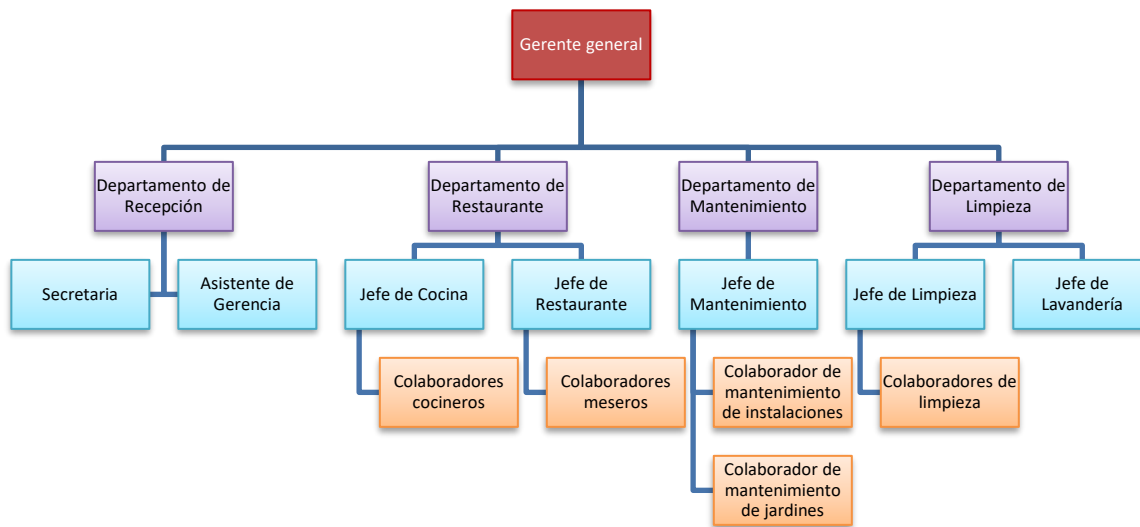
Gerente general

Departamento de Recepción

Secretaria

Asistente de Gerencia

Departamento de Restaurante

Jefe de Cocina

Colaboradores cocineros

Jefe de Restaurante

Colaboradores meseros

Departamento de Mantenimiento

Jefe de Mantenimiento

Colaborador de mantenimiento de instalaciones

Colaborador de mantenimiento de jardines

Departamento de Limpieza

Jefe de Limpieza

Colaboradores de limpieza

Jefe de Lavandería